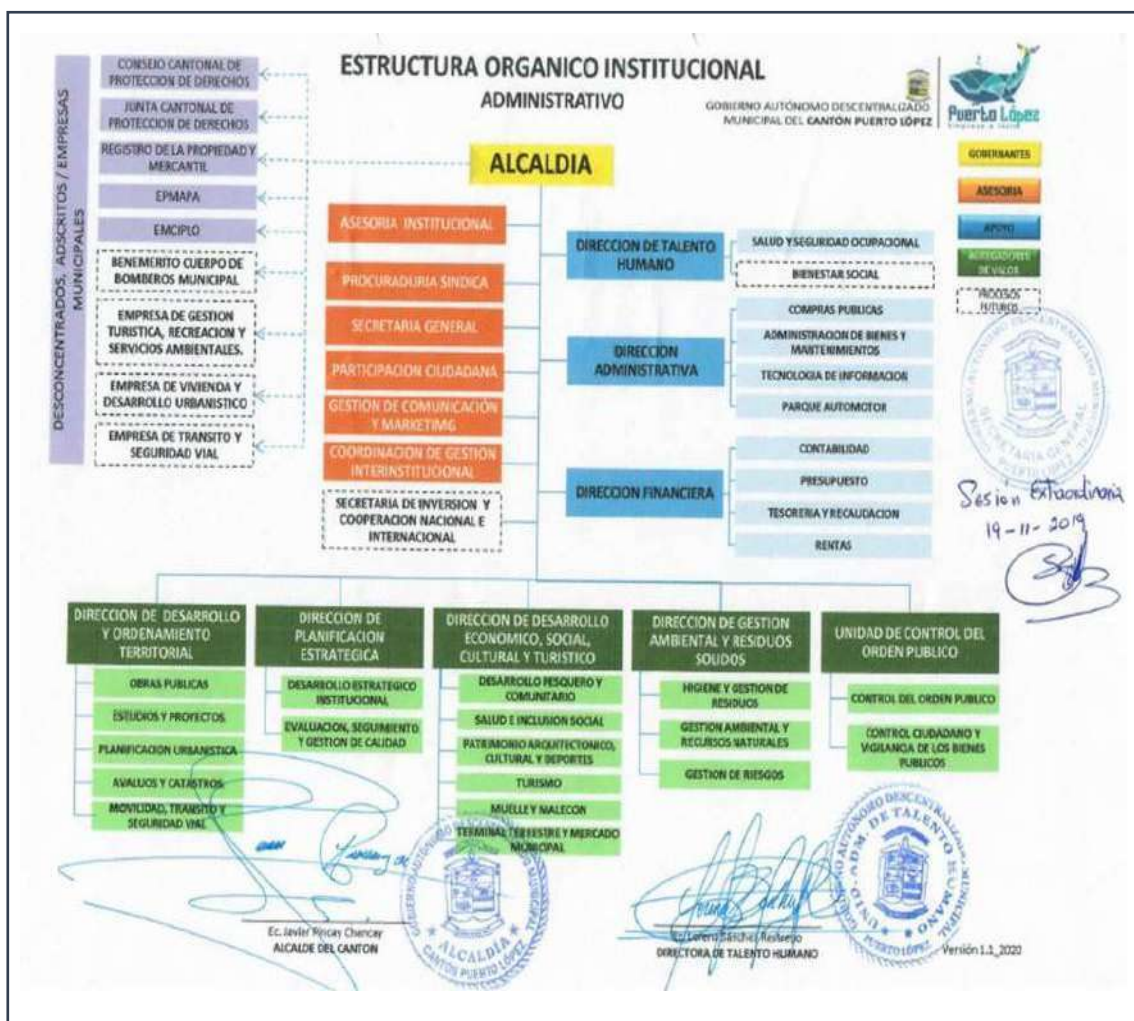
ESTRUCTURA ORGANICO INSTITUCIONAL
ADMINISTRATIVO

GOBIERNO AUTÓNOMO DESCENTRALIZADO MUNICIPAL DEL CANTÓN PUERTO LÓPEZ

Puerto López

DESCONCENTRADOS, ADSCRITOS / EMPRESAS MUNICIPALES

CONSEJO CANTONAL DE PROTECCION DE DERECHOS
JUNTA CANTONAL DE PROTECCION DE DERECHOS
REGISTRO DE LA PROPIEDAD Y MERCANTIL
EPMAPA
EMCIPLO
BENEMERITO CUERPO DE BOMBEROS MUNICIPAL
EMPRESA DE GESTION TURISTICA, RECREACION Y SERVICIOS AMBIENTALES.
EMPRESA DE VIVIENDA Y DESARROLLO URBANISTICO
EMPRESA DE TRANSITO Y SEGURIDAD VIAL

ALCALDIA

ASESORIA INSTITUCIONAL
PROCURADURIA SINDICA
SECRETARIA GENERAL
PARTICIPACION CIUDADANA
GESTION DE COMUNICACIÓN Y MARKETIMG
COORDINACION DE GESTION INTERINSTITUCIONAL
SECRETARIA DE INVERSION Y COOPERACION NACIONAL E INTERNACIONAL

GOBERNANTES
ASESORIA
APOYO
AGREGADORES DE VALOR
PROCESOS FUTUROS

DIRECCION DE TALENTO HUMANO
SALUD Y SEGURIDAD OCUPACIONAL
BIENESTAR SOCIAL

DIRECCION ADMINISTRATIVA
COMPRAS PUBLICAS
ADMINISTRACION DE BIENES Y MANTENIMIENTOS
TECNOLOGIA DE INFORMACION
PARQUE AUTOMOTOR

DIRECCION FINANCIERA
CONTABILIDAD
PRESUPUESTO
TESORERIA Y RECAUDACION
RENTAS

Sesion Extraordinaria
19-11-2019

DIRECCION DE DESARROLLO Y ORDENAMIENTO TERRITORIAL
OBRAS PUBLICAS
ESTUDIOS Y PROYECTOS
PLANIFICACION URBANISTICA
AVALUOS Y CATASTROS
MOVILIDAD, TRANSITO Y SEGURIDAD VIAL

DIRECCION DE PLANIFICACION ESTRATEGICA
DESARROLLO ESTRATEGICO INSTITUCIONAL
EVALUACION, SEGUIMIENTO Y GESTION DE CALIDAD

DIRECCION DE DESARROLLO ECONOMICO, SOCIAL, CULTURAL Y TURISTICO
DESARROLLO PESQUERO Y COMUNITARIO
SALUD E INCLUSION SOCIAL
PATRIMONIO ARQUITECTONICO, CULTURAL Y DEPORTES
TURISMO
MUELLE Y MALECON
TERMINAL TERRESTRE Y MERCADO MUNICIPAL

DIRECCION DE GESTION AMBIENTAL Y RESIDUOS SOLIDOS
HIGIENE Y GESTION DE RESIDUOS
GESTION AMBIENTAL Y RECURSOS NATURALES
GESTION DE RIESGOS

UNIDAD DE CONTROL DEL ORDEN PUBLICO
CONTROL DEL ORDEN PUBLICO
CONTROL CIUDADANO Y VIGILANCIA DE LOS BIENES PUBLICOS

Ec. Javier Pincay Chancay
ALCALDE DEL CANTON

ALCALDÍA CANTON PUERTO LÓPEZ

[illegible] Lorena Sánchez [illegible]
DIRECTORA DE TALENTO HUMANO

UNIDAD ADM. DE TALENTO HUMANO PUERTO LÓPEZ

Versión 1.1_2020